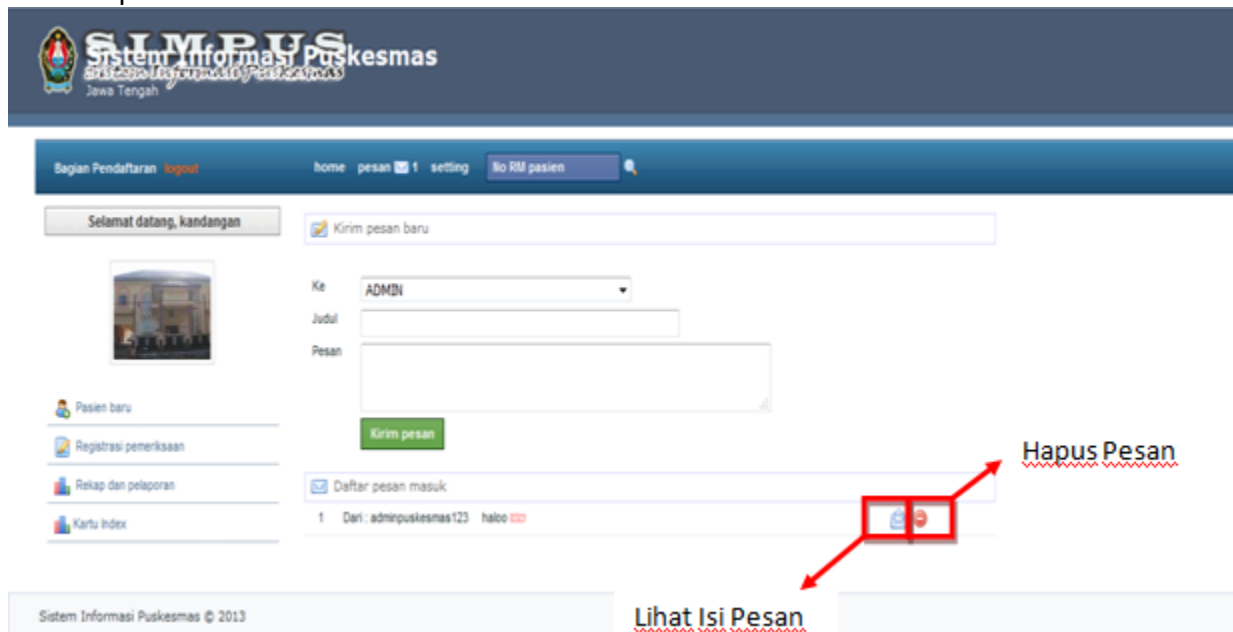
SIMPUS
Sistem Informasi Puskesmas
Sistem Informasi Puskesmas
Jawa Tengah

Bagian Pendaftaran logout
home pesan 1 setting No RM pasien

Selamat datang, kandangan

Kirim pesan baru

Ke ADMIN
Judul
Pesan
Kirim pesan

Pasien baru
Registrasi pemeriksaan
Rekap dan pelaporan
Kartu Index

Daftar pesan masuk
1 Dari : adminpuskesmas123 haloo

Hapus Pesan

Lihat Isi Pesan

Sistem Informasi Puskesmas © 2013